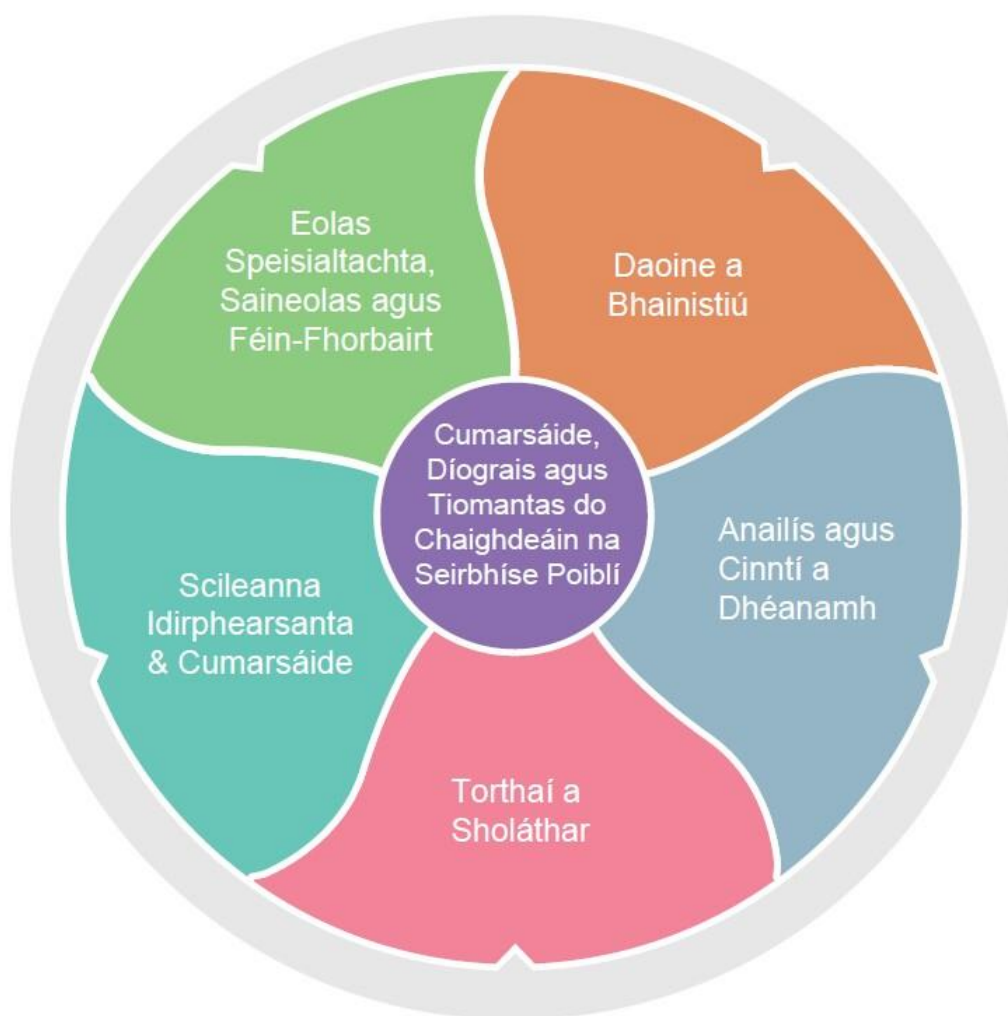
Eolas Speisialtachta, Saineolas agus Féin-Fhorbairt

Daoine a Bhainistiú

Cumarsáide, Díograis agus Tiomantas do Chaighdeáin na Seirbhíse Poiblí

Scileanna Idirphearsanta & Cumarsáide

Anailís agus Cinntí a Dhéanamh

Torthaí a Sholáthar